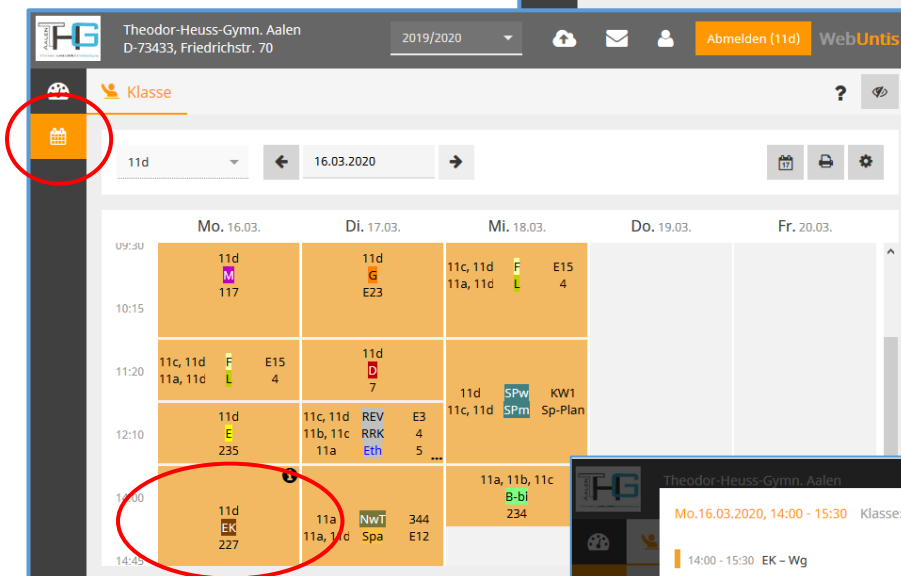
THG AALEN

Theodor-Heuss-Gymn. Aalen
D-73433, Friedrichstr. 70

2019/2020

Abmelden (11d)

WebUntis

Klasse

?

11d

16.03.2020

| | Mo. 16.03. | Di. 17.03. | Mi. 18.03. | Do. 19.03. | Fr. 20.03. |
|---|---|---|---|---|---|
| 09:30 10:15 | 11d M 117 | 11d G E23 | 11c, 11d F E15 11a, 11d L 4 | | |
| 11:20 | 11c, 11d F E15 11a, 11d L 4 | 11d D 7 | 11d SPw KW1 11c, 11d SPm Sp-Plan | | |
| 12:10 | 11d E 235 | 11c, 11d REV E3 11b, 11c RRK 4 11a Eth 5 ... | | | |
| 14:00 14:45 | 11d EK 227 | 11a NwT 344 11a, 11d Spa E12 | 11a, 11b, 11c B-bi 234 | | |

Theodor-Heuss-Gymn. Aalen

Mo.16.03.2020, 14:00 - 15:30 Klasse

14:00 - 15:30 EK – Wg